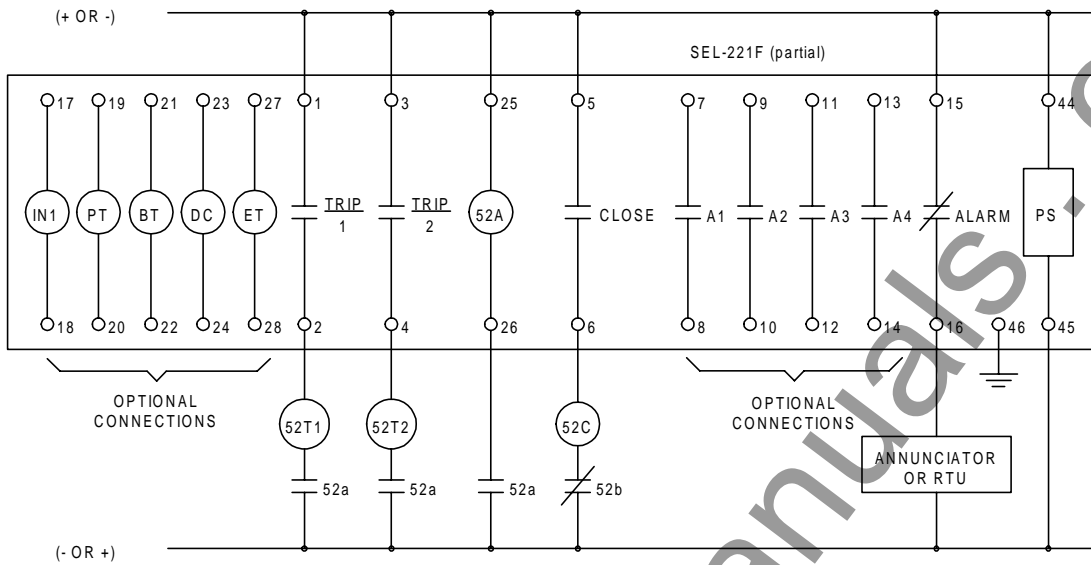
(+ OR -)

SEL-221F (partial)

17 19 21 23 27 1 3 25 5 7 9 11 13 15 44

IN1 PT BT DC ET TRIP 1 TRIP 2 52A CLOSE A1 A2 A3 A4 ALARM PS

18 20 22 24 28 2 4 26 6 8 10 12 14 16 46 45

OPTIONAL CONNECTIONS

52T1 52T2 52C

OPTIONAL CONNECTIONS

ANNUNCIATOR OR RTU

52a 52a 52a 52b

(- OR +)

manuals.